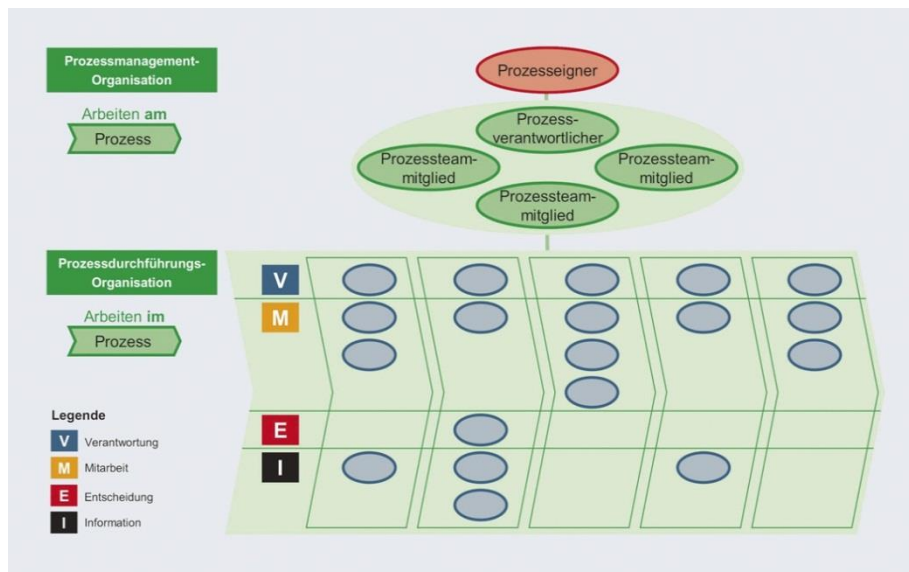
Prozessmanagement-Organisation

Arbeiten **am**

Prozess

Prozesseigner

Prozess-verantwortlicher

Prozessteam-mitglied

Prozessteam-mitglied

Prozessteam-mitglied

Prozessdurchführungs-Organisation

Arbeiten **im**

Prozess

V

M

E

I

Legende

V Verantwortung

M Mitarbeit

E Entscheidung

I Information